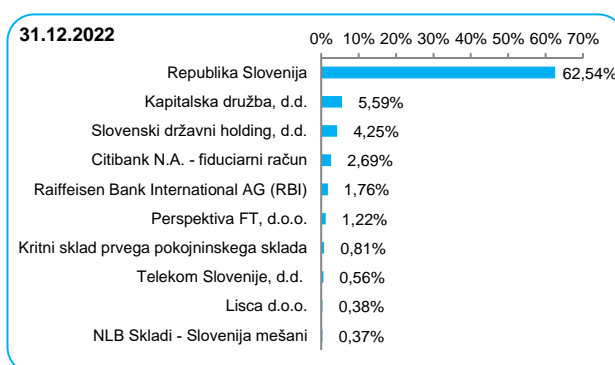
31.12.2022

0% 10% 20% 30% 40% 50% 60% 70%

| | |
|---|---|
| Republika Slovenija | 62,54% |
| Kapitalska družba, d.d. | 5,59% |
| Slovenski državni holding, d.d. | 4,25% |
| Citibank N.A. - fiduciarni račun | 2,69% |
| Raiffeisen Bank International AG (RBI) | 1,76% |
| Perspektiva FT, d.o.o. | 1,22% |
| Kritni sklad prvega pokojninskega sklada | 0,81% |
| Telekom Slovenije, d.d. | 0,56% |
| Lisca d.o.o. | 0,38% |
| NLB Skladi - Slovenija mešani | 0,37% |